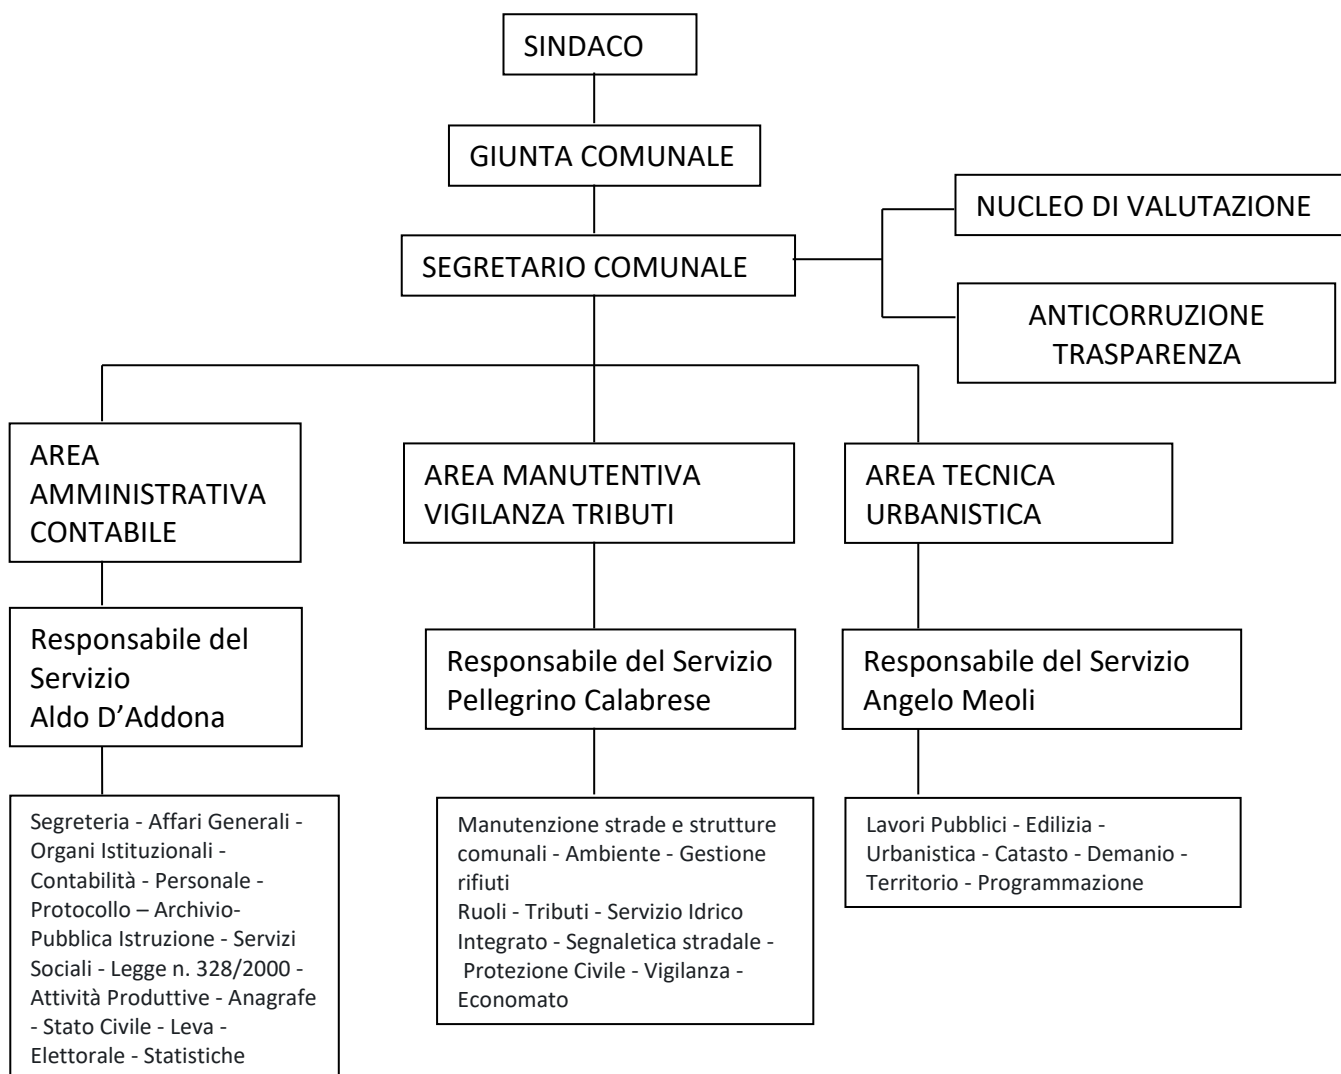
SINDACO

GIUNTA COMUNALE

SEGRETARIO COMUNALE

NUCLEO DI VALUTAZIONE

ANTICORRUZIONE TRASPARENZA

AREA AMMINISTRATIVA CONTABILE

Responsabile del Servizio Aldo D'Addona

Segreteria - Affari Generali - Organi Istituzionali - Contabilità - Personale - Protocollo – Archivio- Pubblica Istruzione - Servizi Sociali - Legge n. 328/2000 - Attività Produttive - Anagrafe - Stato Civile - Leva - Elettorale - Statistiche

AREA MANUTENTIVA VIGILANZA TRIBUTI

Responsabile del Servizio Pellegrino Calabrese

Manutenzione strade e strutture comunali - Ambiente - Gestione rifiuti
Ruoli - Tributi - Servizio Idrico Integrato - Segnaletica stradale - Protezione Civile - Vigilanza - Economato

AREA TECNICA URBANISTICA

Responsabile del Servizio Angelo Meoli

Lavori Pubblici - Edilizia - Urbanistica - Catasto - Demanio - Territorio - Programmazione